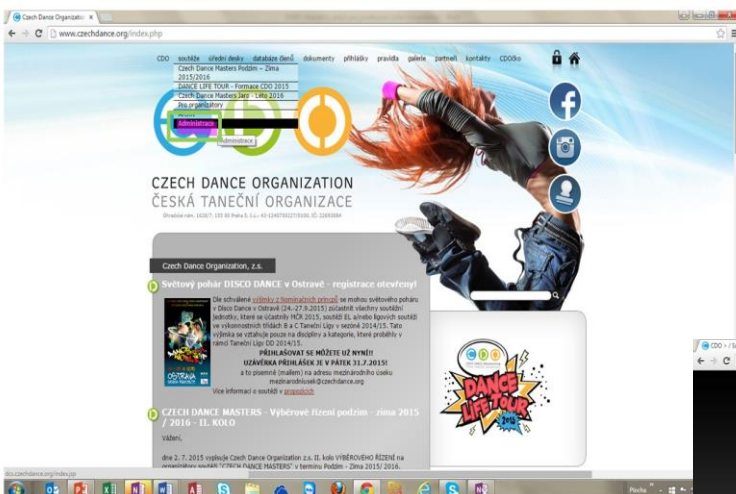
Czech Dance Organizatio ×

www.czechdance.org/index.php

CDO soutěže střední desky databáze členů dokumenty přihlášky pravidla galerie partneři kontakty CDOško

Czech Dance Masters Podzim – Zima 2015/2016
DANCE LIFE TOUR - Formace CDO 2015
Czech Dance Masters Jaro – Léto 2016
Pro organizátory
Administrace

Administrace

CZECH DANCE ORGANIZATION
ČESKÁ TANEČNÍ ORGANIZACE

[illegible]

Czech Dance Organization, z.s.

Světový pohár DISCO DANCE v Ostravě - registrace otevřeny!

Dle schválené výjimky z Nominačních principů se mohou světového poháru v Disco Dance v Ostravě (24.-27.9.2015) zúčastnit všechny soutěžní jednotky, které se účastnily MČR 2015, soutěží IIL a/nebo ligových soutěží ve výkonnostních třídách B a C Taneční Ligy v sezóně 2014/15. Tato výjimka se vztahuje pouze na disciplíny a kategorie, které proběhly v rámci Taneční Ligy DD 2014/15.
PŘIHLAŠOVAT SE MŮŽETE UŽ NYNÍ!!
UZÁVĚRKA PŘIHLÁŠEK JE V PÁTEK 31.7.2015!
a to písemně (mailem) na adresu mezinárodního úseku
mezinarodniusek@czechdance.org
Více informací o soutěži v propozicích

CZECH DANCE MASTERS - Výběrové řízení podzim - zima 2015 / 2016 - II. KOLO

Vážení,

dne 2. 7. 2015 vyhlásila Czech Dance Organization z.s. II. kolo VÝBĚROVÉHO ŘÍZENÍ na organizátory soutěží "CZECH DANCE MASTERS" v termínu Podzim - Zima 2015/ 2016.

DANCE LIFE TOUR

CDO

cdo.czechdance.org/index.jsp

CDO › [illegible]